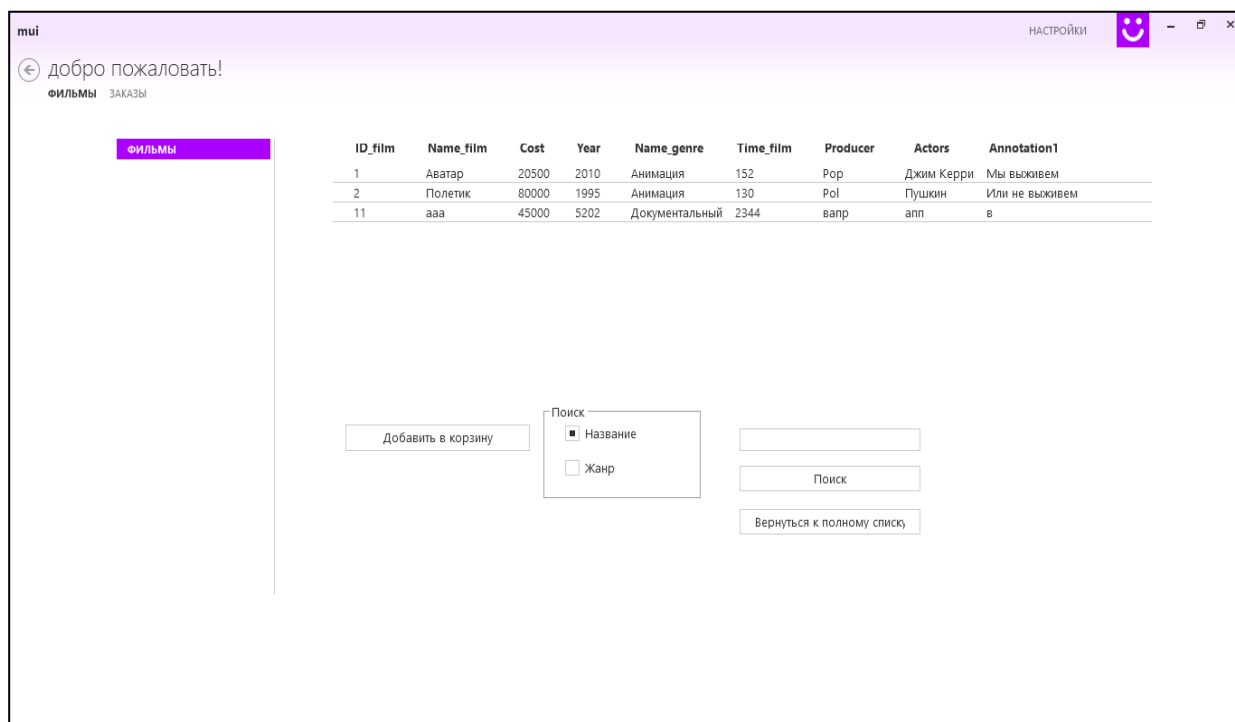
mui

НАСТРОЙКИ

добро пожаловать!

ФИЛЬМЫ ЗАКАЗЫ

ФИЛЬМЫ

| ID_film | Name_film | Cost | Year | Name_genre | Time_film | Producer | Actors | Annotation1 |
|---|---|---|---|---|---|---|---|---|
| 1 | Аватар | 20500 | 2010 | Анимация | 152 | Pop | Джим Керри | Мы выживем |
| 2 | Полетик | 80000 | 1995 | Анимация | 130 | Pol | Пушкин | Или не выживем |
| 11 | ааа | 45000 | 5202 | Документальный | 2344 | вапр | апп | в |

Добавить в корзину

Поиск

Название

Жанр

Поиск

Вернуться к полному списку